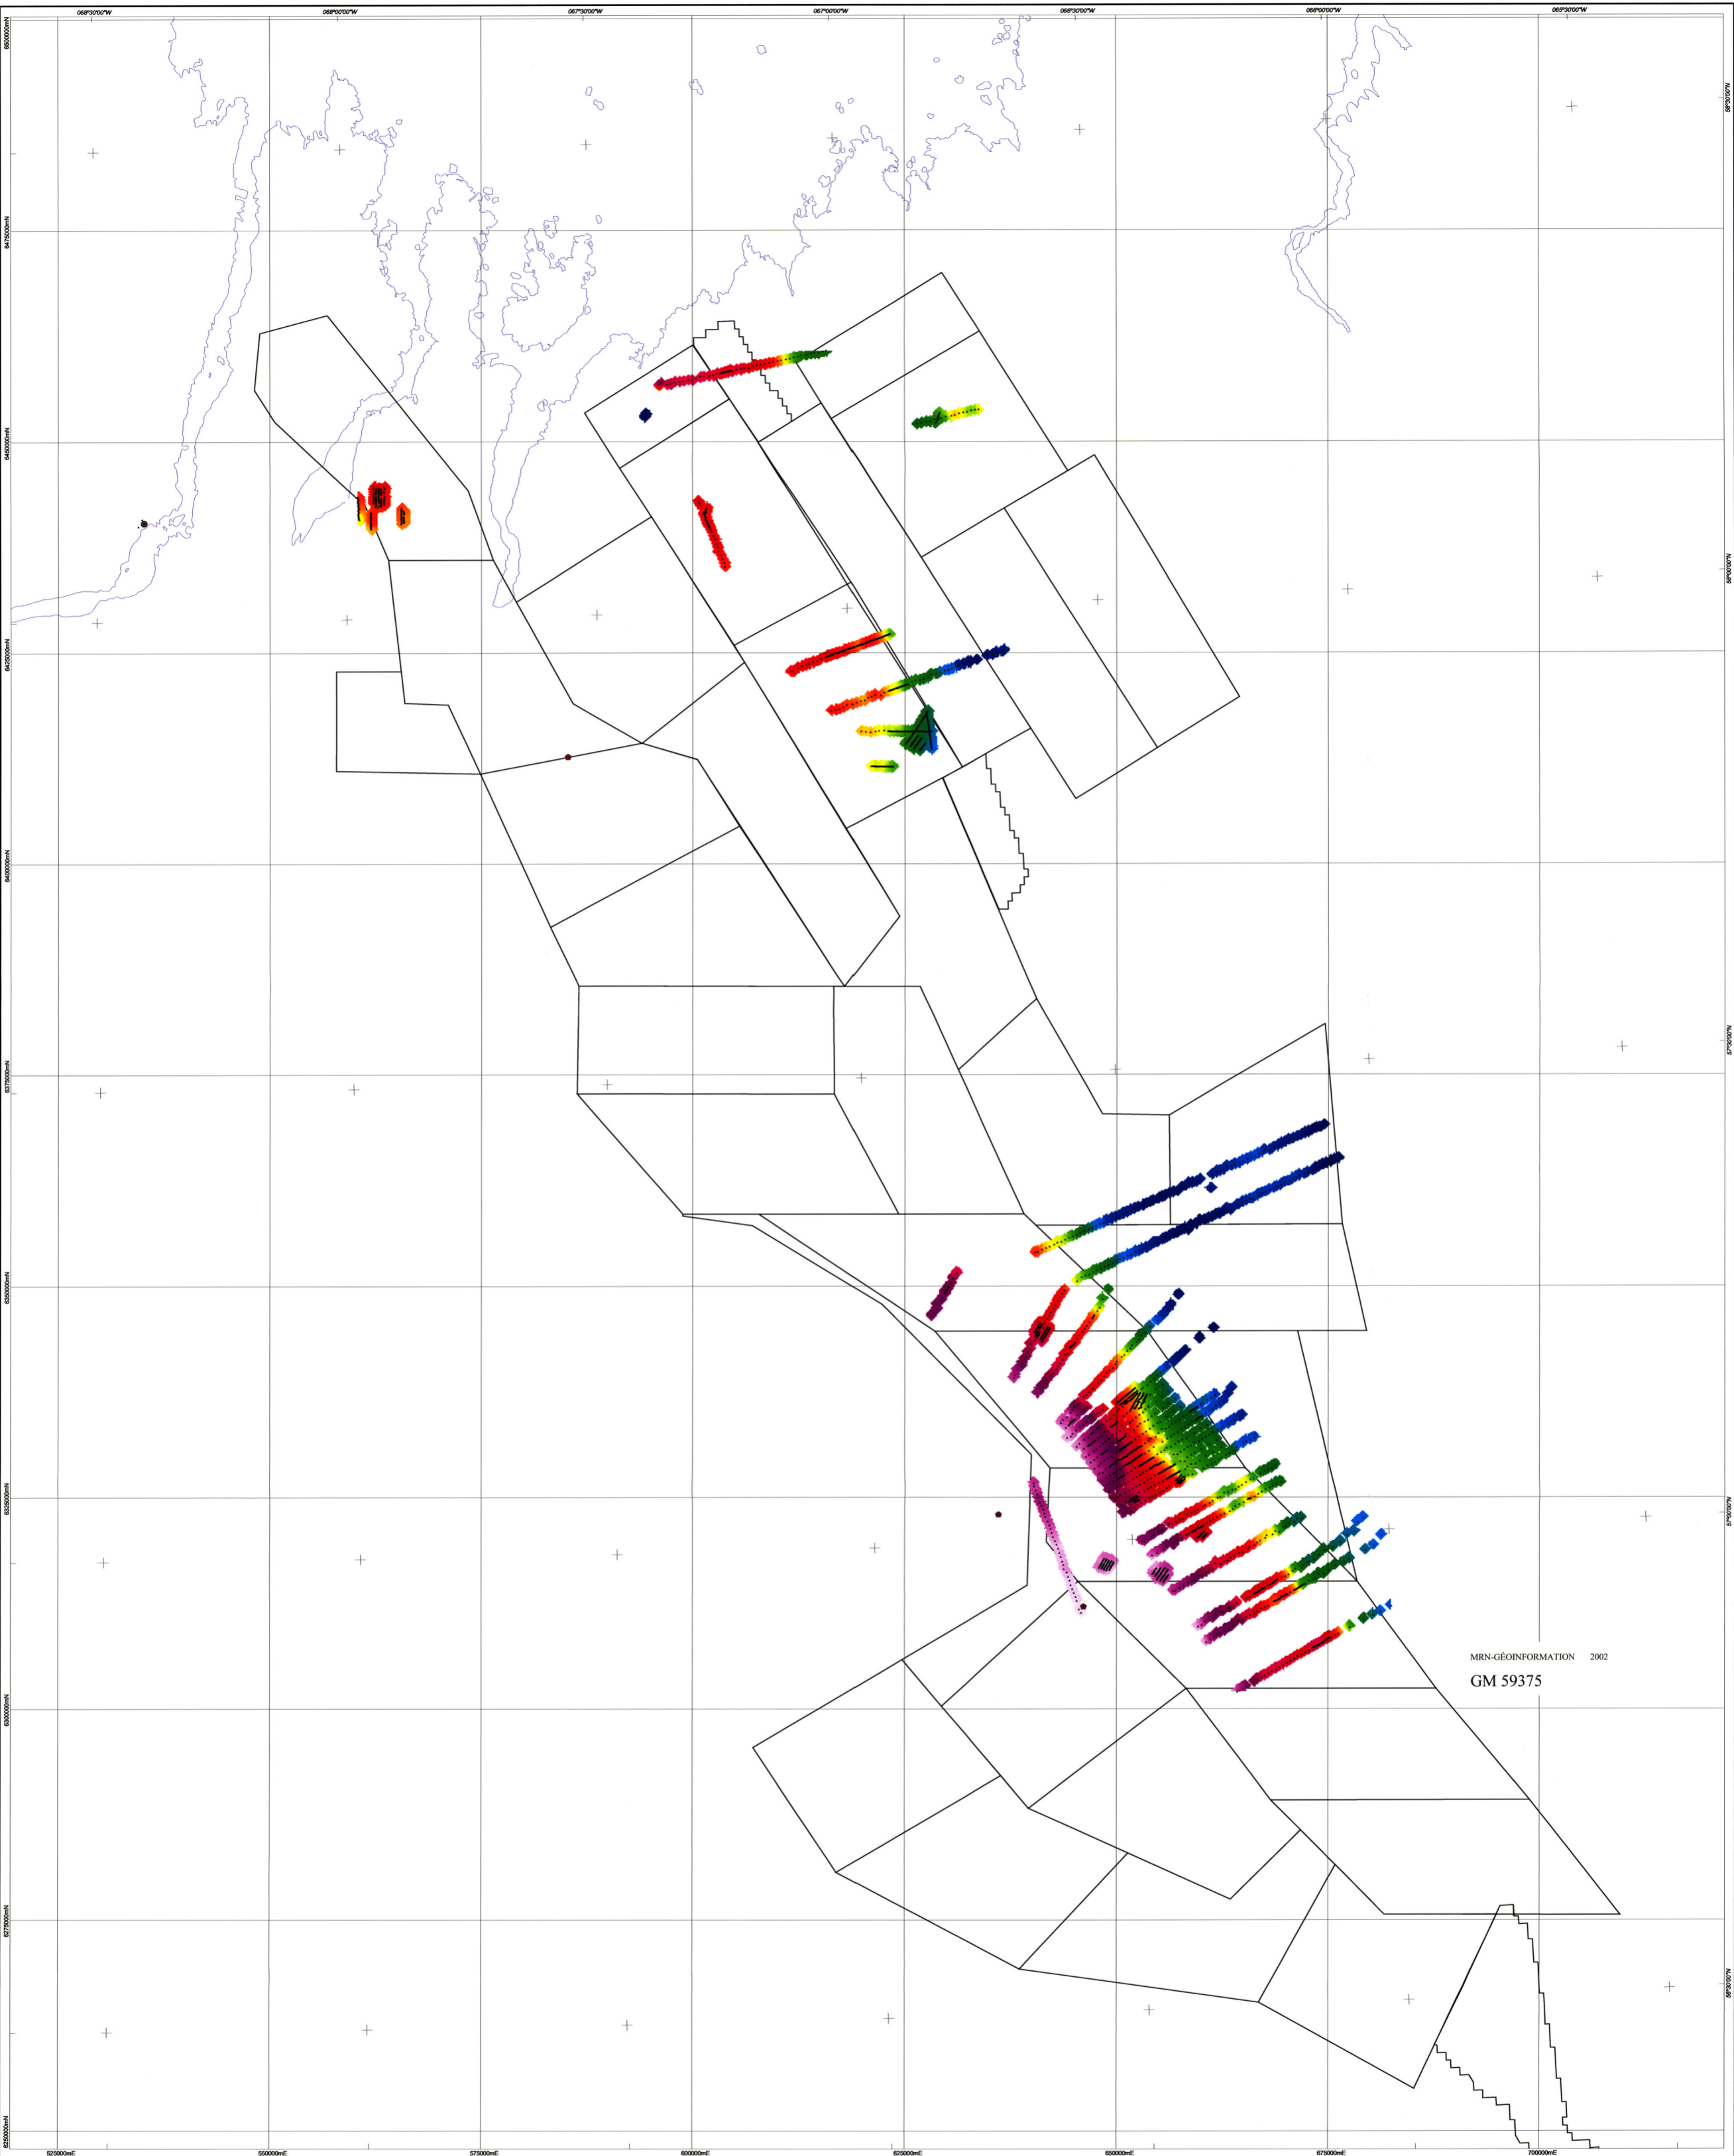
069°30'00"W
069°00'00"W
067°30'00"W
067°00'00"W
066°30'00"W
066°00'00"W
065°30'00"W

6500000mN
6475000mN
6450000mN
6425000mN
6400000mN
6375000mN
6350000mN
6325000mN
6300000mN
6275000mN
6250000mN

58°30'00"N
58°00'00"N
57°30'00"N
57°00'00"N
56°30'00"N

MRN-GÉOINFORMATION 2002
GM 59375

525000mE
550000mE
575000mE
600000mE
625000mE
650000mE
675000mE
700000mE